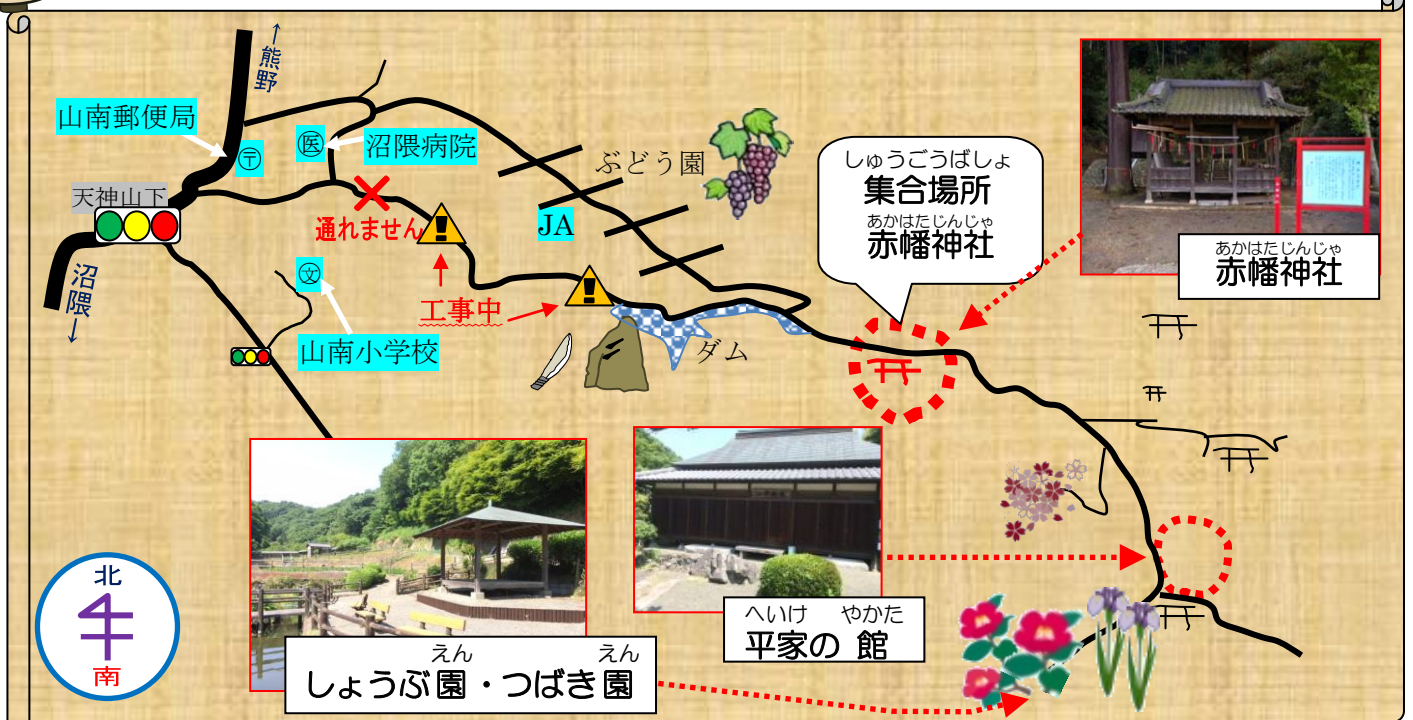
↑熊野

山南郵便局

〒

医

沼隈病院

ぶどう園

天神山下

通れません

JA

しゅうごうばしょ
集合場所
あかはたじんじゃ
赤幡神社

あかはたじんじゃ
赤幡神社

沼隈↓

文

工事中

山南小学校

ダム

北

南

へいけ やかた
平家の 館

えん えん
しょうぶ園・つばき園